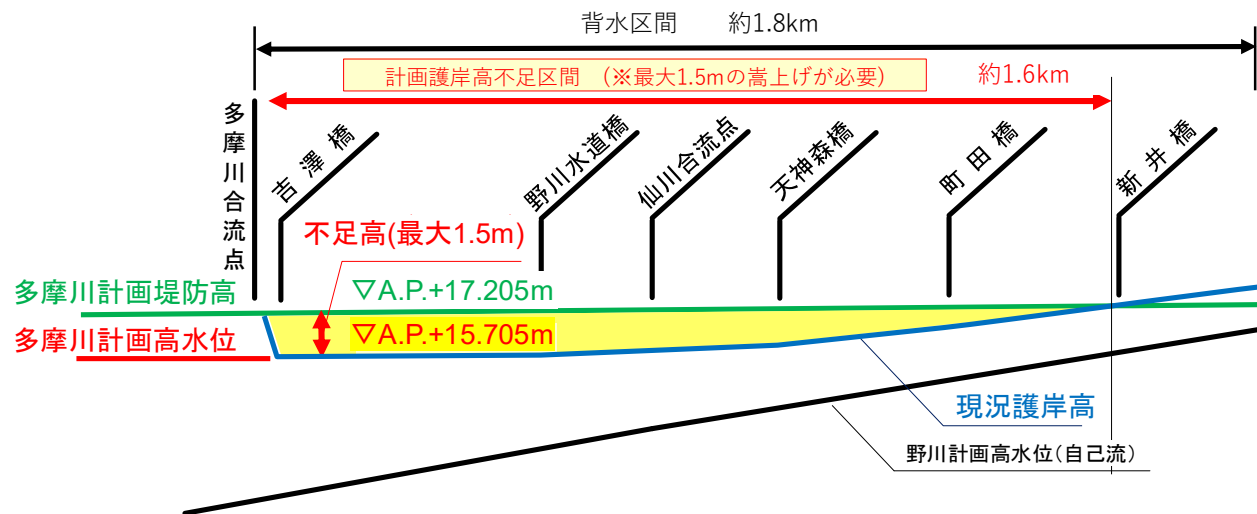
背水区間　約1.8km

計画護岸高不足区間　(※最大1.5mの嵩上げが必要)

約1.6km

多摩川合流点

吉澤橋

野川水道橋

仙川合流点

天神森橋

町田橋

新井橋

不足高(最大1.5m)

多摩川計画堤防高

▽A.P.+17.205m

多摩川計画高水位

▽A.P.+15.705m

現況護岸高

野川計画高水位(自己流)